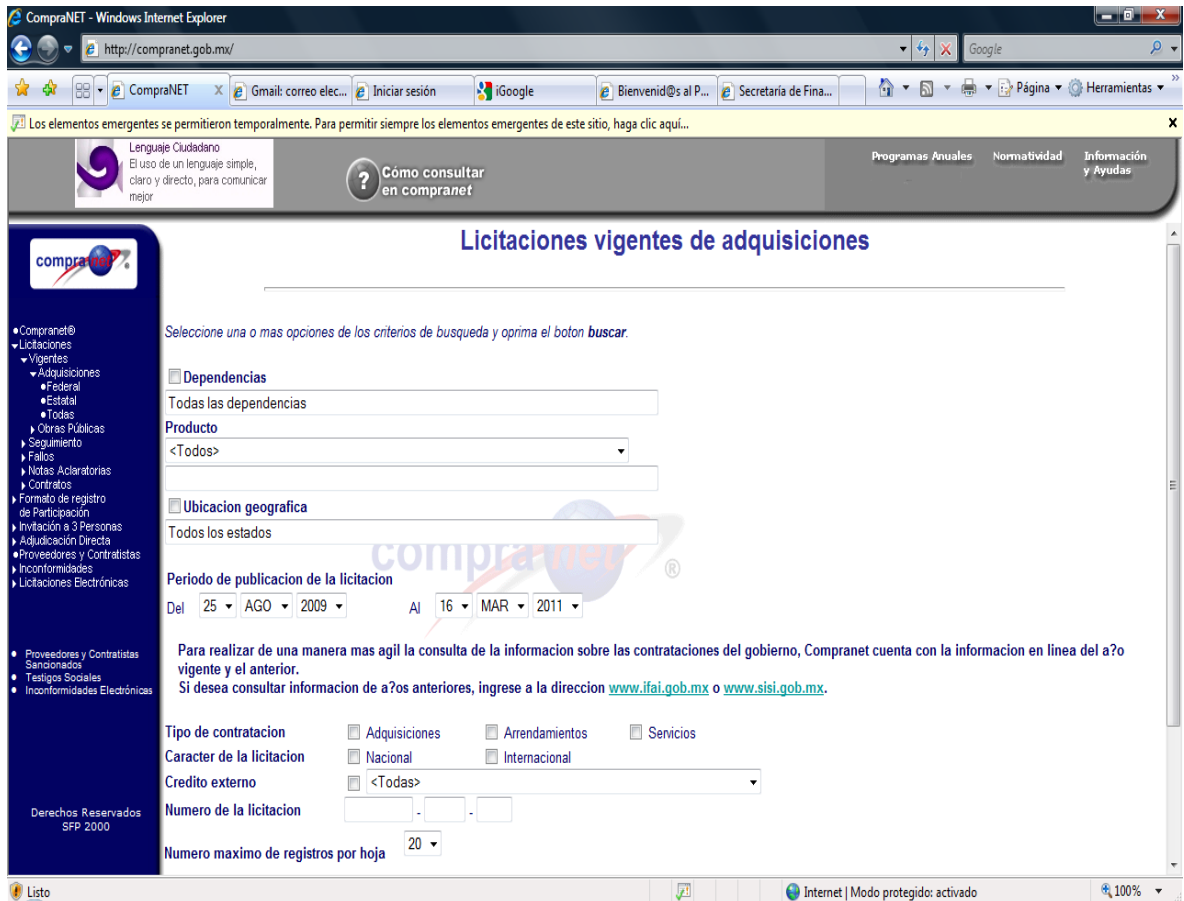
CompraNET - Windows Internet Explorer

http://compranet.gob.mx/

Google

CompraNET | Gmail: correo elec... | Iniciar sesión | iGoogle | Bienvenid@s al P... | Secretaría de Fina...

Página ▾ Herramientas ▾

Los elementos emergentes se permitieron temporalmente. Para permitir siempre los elementos emergentes de este sitio, haga clic aquí...

Lenguaje Ciudadano
El uso de un lenguaje simple, claro y directo, para comunicar mejor

Cómo consultar en compranet

Programas Anuales | Normatividad | Información y Ayudas

compranet

•Compranet®
Licitaciones
Vigentes
Adquisiciones
•Federal
•Estatal
•Todas
Obras Públicas
Seguimiento
Fallos
Notas Aclaratorias
Contratos
Formato de registro de Participación
Invitación a 3 Personas
Adjudicación Directa
•Proveedores y Contratistas
Inconformidades
Licitaciones Electrónicas

• Proveedores y Contratistas Sancionados
• Testigos Sociales
• Inconformidades Electrónicas

Derechos Reservados
SFP 2000

Licitaciones vigentes de adquisiciones

Seleccione una o mas opciones de los criterios de busqueda y oprima el boton **buscar**.

Dependencias
Todas las dependencias

Producto
<Todos>

Ubicacion geografica
Todos los estados

compranet ®

Periodo de publicacion de la licitacion
Del 25 AGO 2009 Al 16 MAR 2011

Para realizar de una manera mas agil la consulta de la informacion sobre las contrataciones del gobierno, Compranet cuenta con la informacion en linea del a?o vigente y el anterior.
Si desea consultar informacion de a?os anteriores, ingrese a la direccion www.ifai.gob.mx o www.sisi.gob.mx.

Tipo de contratacion | Adquisiciones | Arrendamientos | Servicios
Caracter de la licitacion | Nacional | Internacional
Credito externo | <Todas>
Numero de la licitacion
Numero maximo de registros por hoja 20

Listo | Internet | Modo protegido: activado | 100%